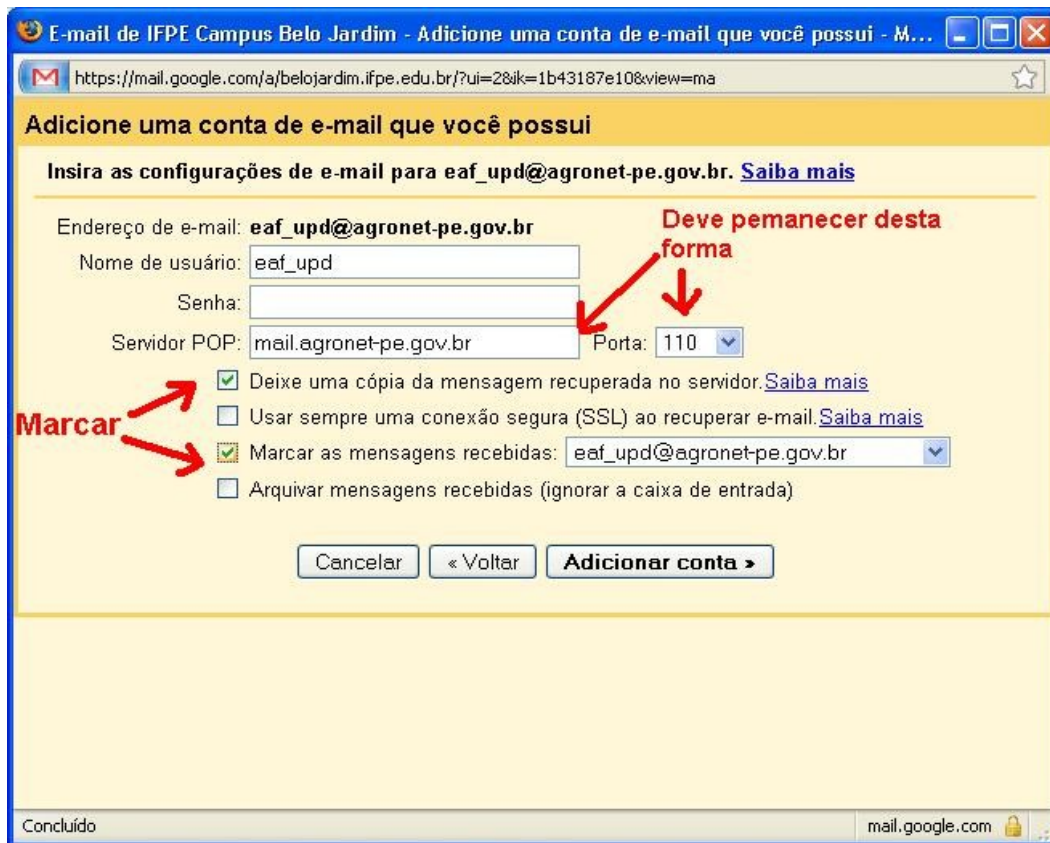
E-mail de IFPE Campus Belo Jardim - Adicione uma conta de e-mail que você possui - M...

https://mail.google.com/a/belojardim.ifpe.edu.br/?ui=2&ik=1b43187e10&view=ma

Adicione uma conta de e-mail que você possui

Insira as configurações de e-mail para eaf_upd@agronet-pe.gov.br. Saiba mais

Deve pemanecer desta forma

Endereço de e-mail: eaf_upd@agronet-pe.gov.br

Nome de usuário: eaf_upd

Senha:

Servidor POP: mail.agronet-pe.gov.br Porta: 110

Marcar

Deixe uma cópia da mensagem recuperada no servidor. Saiba mais

Usar sempre uma conexão segura (SSL) ao recuperar e-mail. Saiba mais

Marcar as mensagens recebidas: eaf_upd@agronet-pe.gov.br

Arquivar mensagens recebidas (ignorar a caixa de entrada)

Cancelar « Voltar Adicionar conta »

Concluído

mail.google.com